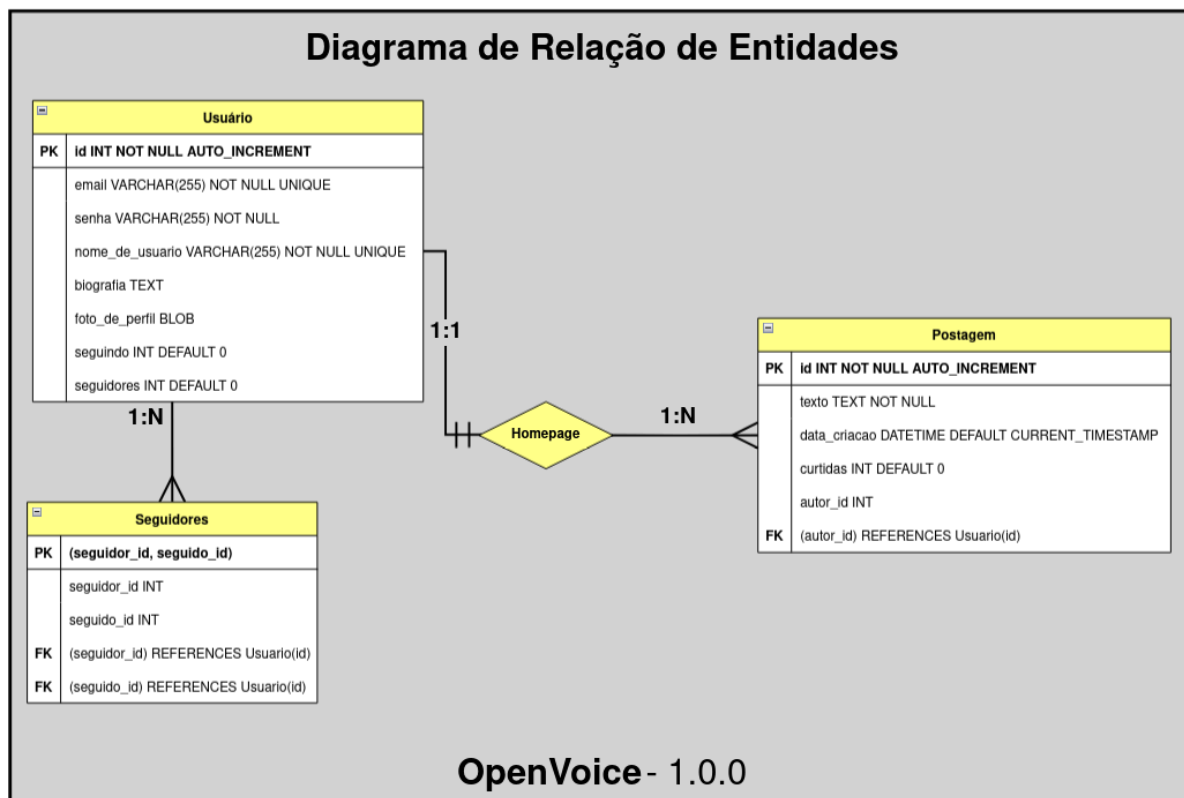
Diagrama de Relação de Entidades

Usuário

| PK | id INT NOT NULL AUTO_INCREMENT |
|---|---|
| | email VARCHAR(255) NOT NULL UNIQUE |
| | senha VARCHAR(255) NOT NULL |
| | nome_de_usuario VARCHAR(255) NOT NULL UNIQUE |
| | biografia TEXT |
| | foto_de_perfil BLOB |
| | seguindo INT DEFAULT 0 |
| | seguidores INT DEFAULT 0 |

1:1

1:N

Homepage

1:N

Postagem

| PK | id INT NOT NULL AUTO_INCREMENT |
|---|---|
| | texto TEXT NOT NULL |
| | data_criacao DATETIME DEFAULT CURRENT_TIMESTAMP |
| | curtidas INT DEFAULT 0 |
| | autor_id INT |
| FK | (autor_id) REFERENCES Usuario(id) |

Seguidores

| PK | (seguidor_id, seguido_id) |
|---|---|
| | seguidor_id INT |
| | seguido_id INT |
| FK | (seguidor_id) REFERENCES Usuario(id) |
| FK | (seguido_id) REFERENCES Usuario(id) |

OpenVoice - 1.0.0